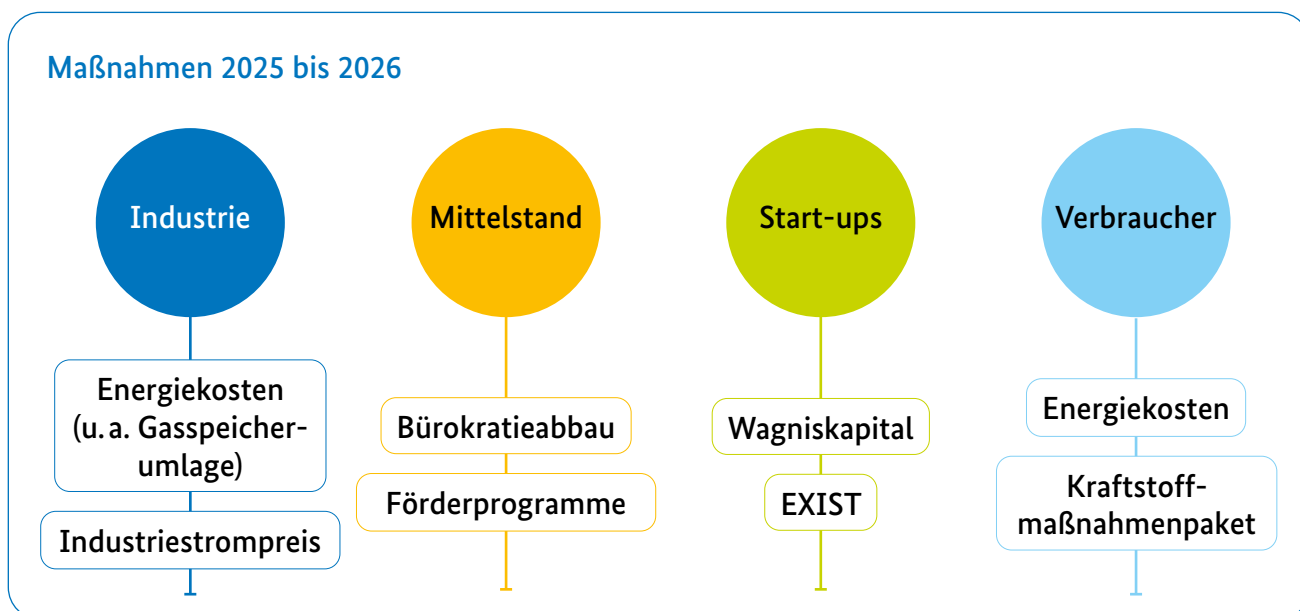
Maßnahmen 2025 bis 2026

Industrie

Energiekosten (u. a. Gasspeicherumlage)

Industriestrompreis

Mittelstand

Bürokratieabbau

Förderprogramme

Start-ups

Wagniskapital

EXIST

Verbraucher

Energiekosten

Kraftstoffmaßnahmenpaket